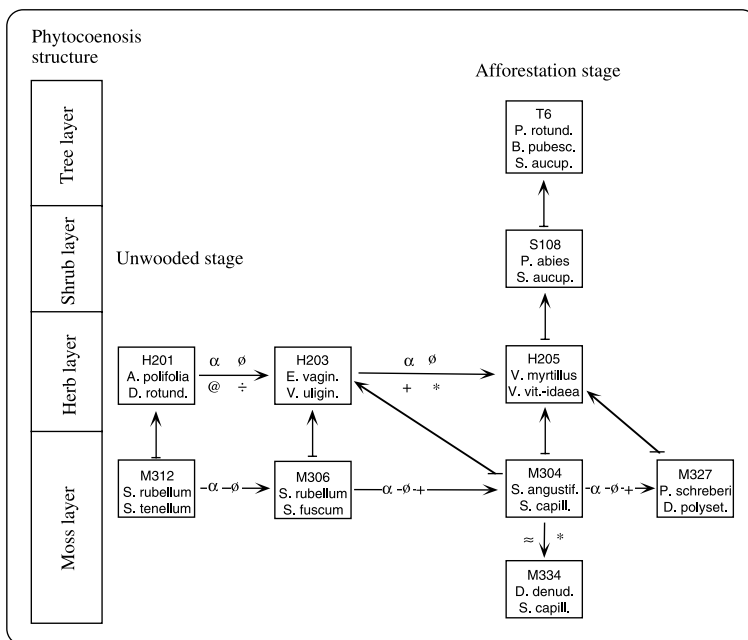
Phytocoenosis structure

Tree layer

Shrub layer

Herb layer

Moss layer

Afforestation stage

Unwooded stage

T6
P. rotund.
B. pubesc.
S. aucup.

S108
P. abies
S. aucup.

H201
A. polifolia
D. rotund.

α ø
@ ÷

H203
E. vagin.
V. uligin.

α ø
+ *

H205
V. myrtillus
V. vit.-idaea

M312
S. rubellum
S. tenellum

-α -ø

M306
S. rubellum
S. fuscum

α -ø -+

M304
S. angustif.
S. capill.

-α -ø -+

M327
P. schreberi
D. polyset.

≈ *

M334
D. denud.
S. capill.